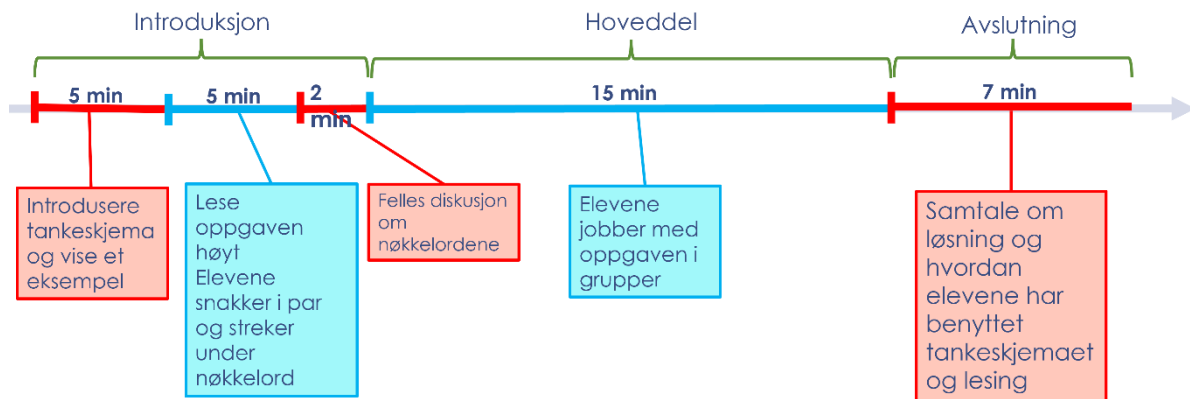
Introduksjon

Hoveddel

Avslutning

5 min

5 min

2 min

15 min

7 min

Introdusere tankeskjema og vise et eksempel

Lese oppgaven høyt
Elevene snakker i par og streker under nøkkelord

Felles diskusjon om nøkkelordene

Elevene jobber med oppgaven i grupper

Samtale om løsning og hvordan elevene har benyttet tankeskjemaet og lesing